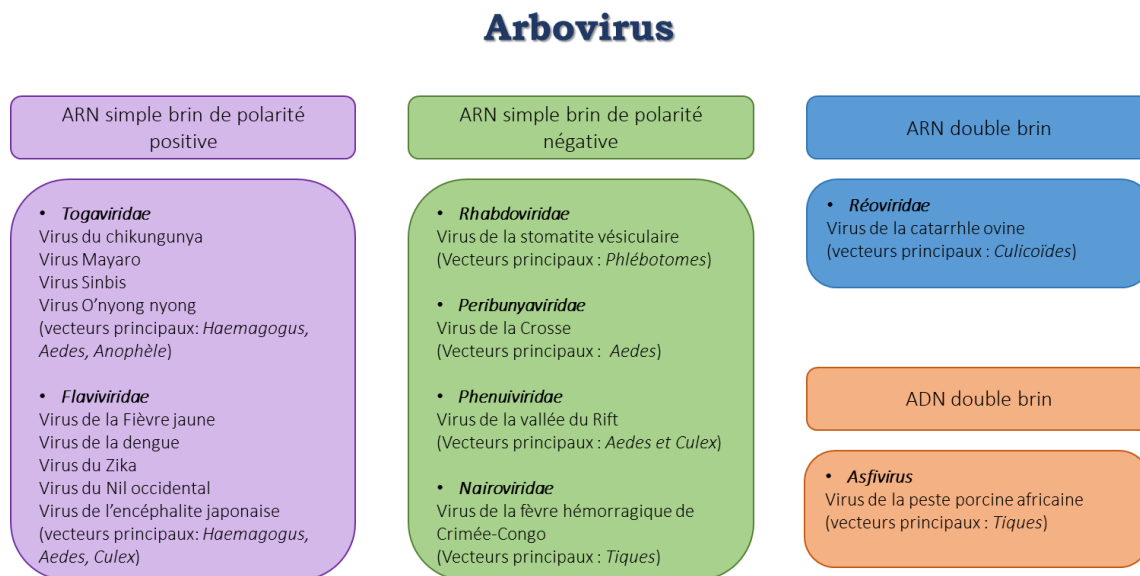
Arbovirus

ARN simple brin de polarité positive

• Togaviridae
Virus du chikungunya
Virus Mayaro
Virus Sinbis
Virus O'nyong nyong
(vecteurs principaux: Haemagogus, Aedes, Anophèle)

• Flaviviridae
Virus de la Fièvre jaune
Virus de la dengue
Virus du Zika
Virus du Nil occidental
Virus de l'encéphalite japonaise
(vecteurs principaux: Haemagogus, Aedes, Culex)

ARN simple brin de polarité négative

• Rhabdoviridae
Virus de la stomatite vésiculaire
(Vecteurs principaux : Phlébotomes)

• Peribunyaviridae
Virus de la Crosse
(Vecteurs principaux : Aedes)

• Phenuiviridae
Virus de la vallée du Rift
(Vecteurs principaux : Aedes et Culex)

• Nairoviridae
Virus de la fèvre hémorragique de Crimée-Congo
(Vecteurs principaux : Tiques)

ARN double brin

• Réoviridae
Virus de la catarrhle ovine
(vecteurs principaux : Culicoïdes)

ADN double brin

• Asfivirus
Virus de la peste porcine africaine
(vecteurs principaux : Tiques)